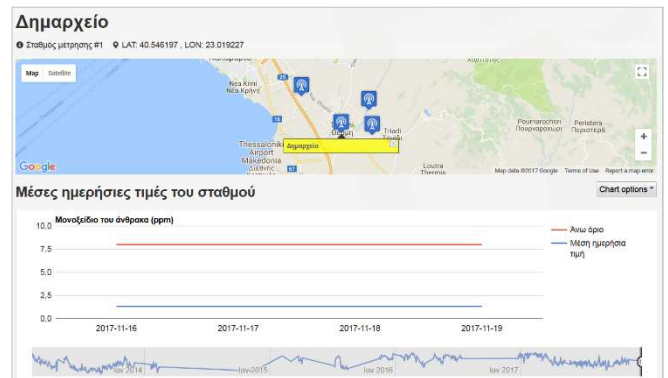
Δημαρχείο

Σταθμός μέτρησης #1 LAT: 40.546197 , LON: 23.019227

Map Satellite

Nea Krini
Νέα Κρήνη

Thessaloniki
Airport
Makedonia

Δημαρχείο

Triadi
Τριάδι

Loutra
Thermis

Pournarochori
Πουρναρόχωρι

Peristera
Περιστερά

Google

Map data ©2017 Google Terms of Use Report a map error

Μέσες ημερήσιες τιμές του σταθμού

Chart options

Μονοξείδιο του άνθρακα (ppm)

10.0
7.5
5.0
2.5
0.0

2017-11-16 2017-11-17 2017-11-18 2017-11-19

Άνω όριο
Μέση ημερήσια τιμή

Ιαν 2014 Ιαν 2015 Ιαν 2016 Ιαν 2017